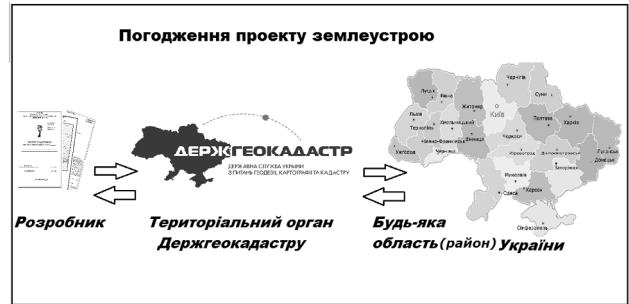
Погодження проекту землеустрою

ДЕРЖГЕОКАДАСТР
ДЕРЖАВНА СЛУЖБА УКРАЇНИ З ПИТАНЬ ГЕОДЕЗІЇ, КАРТОГРАФІЇ ТА КАДАСТРУ

Чернігів
Луцьк
Рівне
Житомир
Суми
Київ
Харків
Львів
Полтава
Тернопіль
Хмельницький
Черкаси
Луганськ
Івано-Франківськ
Вінниця
Дніпропетровськ
Донецьк
Ужгород
Кропивницький
Запоріжжя
Чернівці
Миколаїв
Одеса
Херсон
Сімферополь

Розробник

Територіальний орган Держгеокадастру

Будь-яка область(район) України